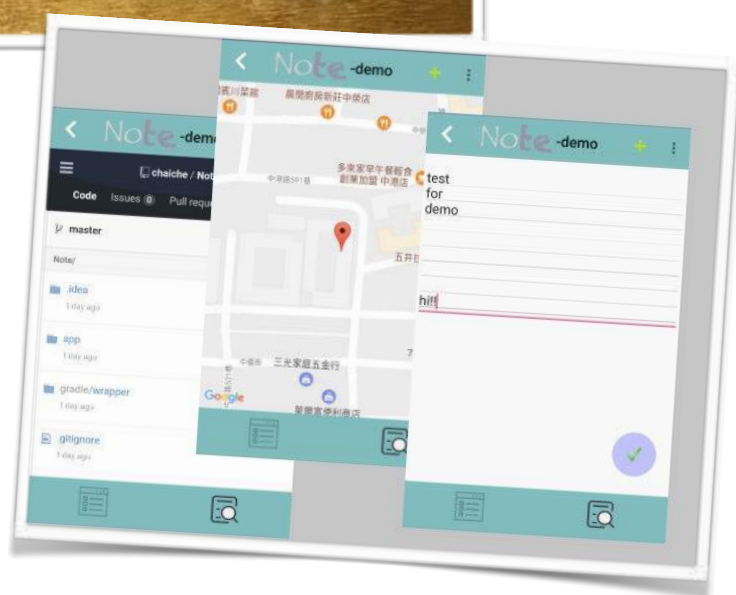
Note-demo

chaiche / Not

Code Issues 0 Pull reque

master

Note/

.idea
1 day ago

app
1 day ago

gradle/wrapper
1 day ago

.gitignore
1 day ago

Note-demo

晨間廚房新莊中榮店

多來家早午餐輕食 創業加盟 中港店

五井

三光家庭五金行

萊爾富便利商店

Google

Note-demo

test
for
demo

hi!!